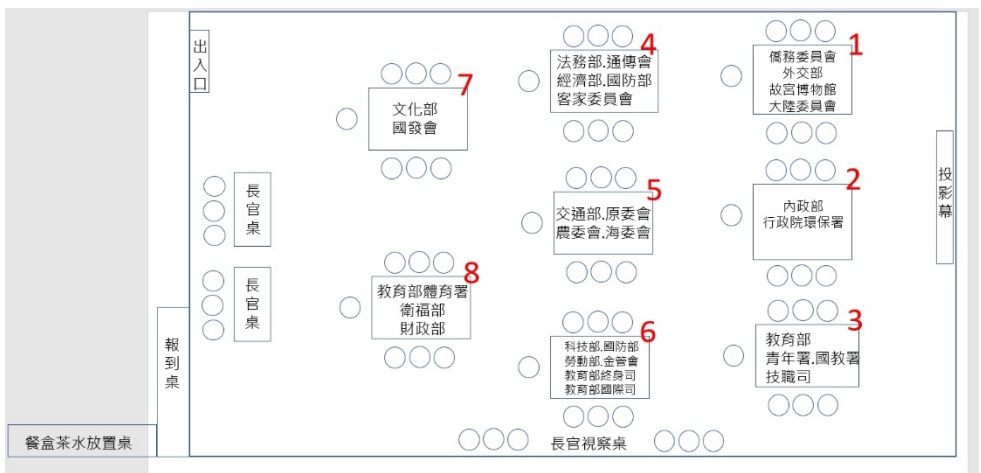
出入口

7
文化部
國發會

4
法務部.通傳會
經濟部.國防部
客家委員會

1
僑務委員會
外交部
故宮博物館
大陸委員會

投影幕

長官桌

長官桌

5
交通部.原委會
農委會.海委會

2
內政部
行政院環保署

8
教育部體育署
衛福部
財政部

6
科技部.國防部
勞動部.金管會
教育部終身司
教育部國際司

3
教育部
青年署.國教署
技職司

報到桌

餐盒茶水放置桌

長官視察桌